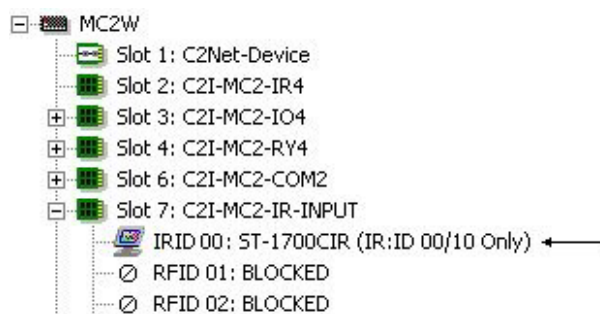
MC2W
Slot 1: C2Net-Device
Slot 2: C2I-MC2-IR4
Slot 3: C2I-MC2-IO4
Slot 4: C2I-MC2-RY4
Slot 6: C2I-MC2-COM2
Slot 7: C2I-MC2-IR-INPUT
IRID 00: ST-1700CIR (IR:ID 00/10 Only)
RFID 01: BLOCKED
RFID 02: BLOCKED